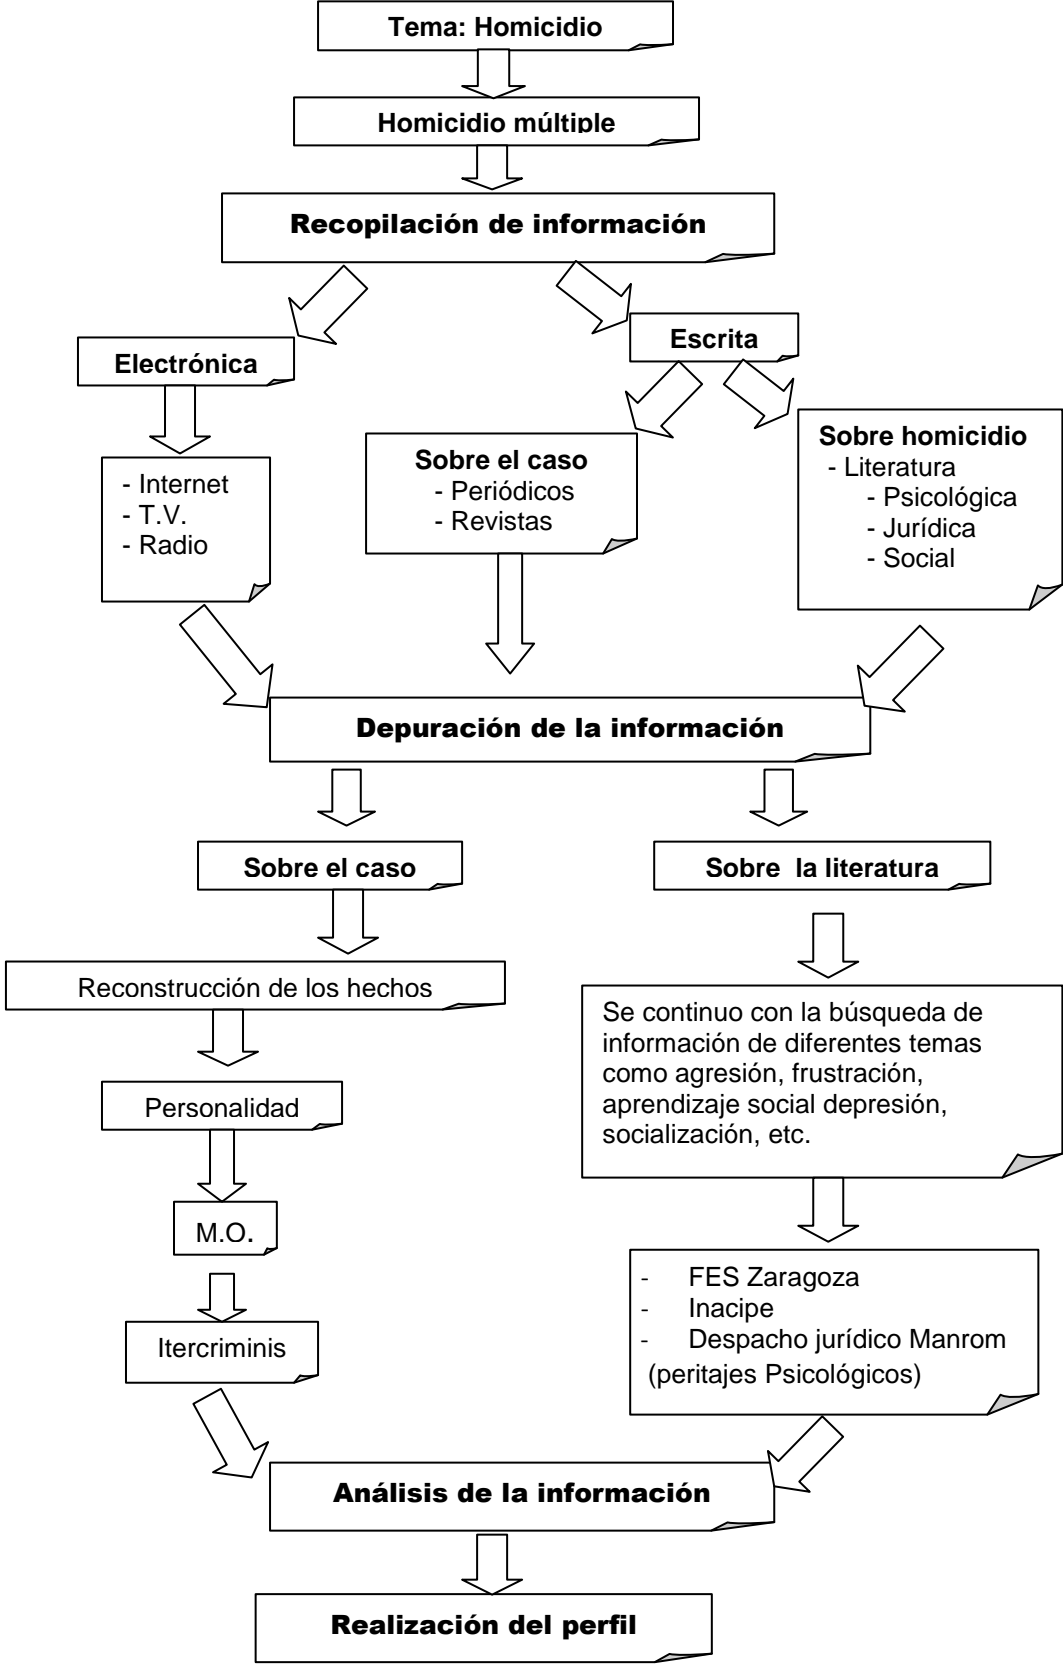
Tema: Homicidio

Homicidio múltiple

Recopilación de información

Electrónica

Escrita

- Internet
- T.V.
- Radio

Sobre el caso
- Periódicos
- Revistas

Sobre homicidio
- Literatura
- Psicológica
- Jurídica
- Social

Depuración de la información

Sobre el caso

Sobre la literatura

Reconstrucción de los hechos

Se continuo con la búsqueda de información de diferentes temas como agresión, frustración, aprendizaje social depresión, socialización, etc.

Personalidad

M.O.

- FES Zaragoza
- Inacipe
- Despacho jurídico Manrom (peritajes Psicológicos)

Itercriminis

Análisis de la información

Realización del perfil